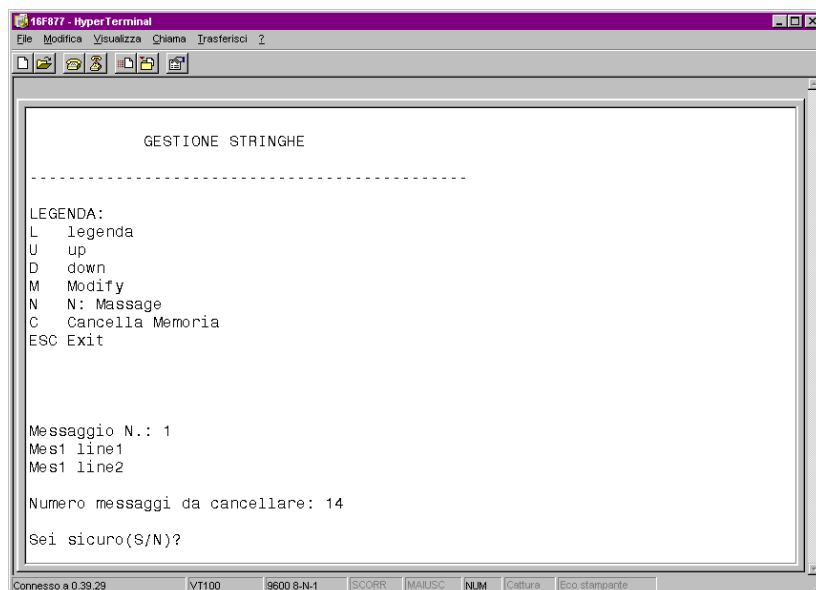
16F877 - HyperTerminal

File Modifica Visualizza Chiama Trasferisci ?

GESTIONE STRINGHE

---------------------------------------------

LEGENDA:
L legenda
U up
D down
M Modify
N N: Massage
C Cancella Memoria
ESC Exit

Messaggio N.: 1
Mes1 line1
Mes1 line2

Numero messaggi da cancellare: 14

Sei sicuro(S/N)?

Connesso a 0.39.29 | VT100 | 9600 8-N-1 | SCORR | MAIUSC | NUM | Cattura | Eco stampante